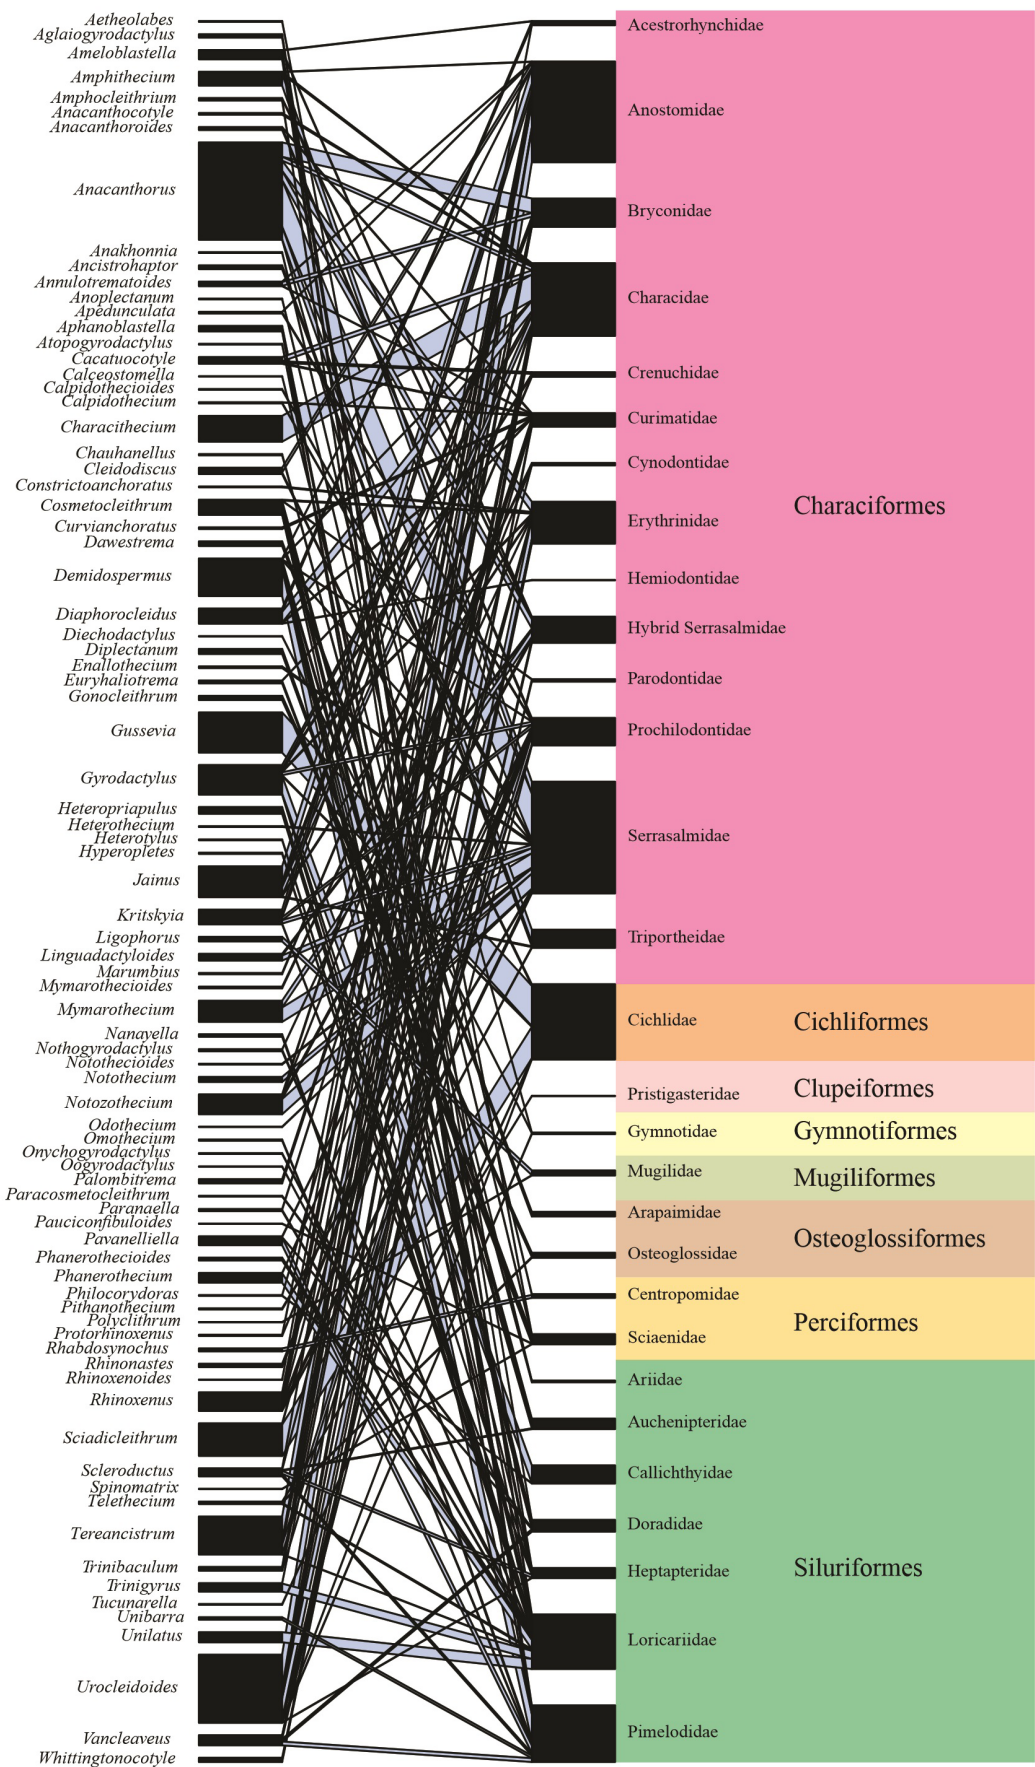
Aetheolabes
Aglaiogyrodactylus
Ameloblastella
Amphithecium
Amphocleithrium
Anacanthocotyle
Anacanthoroides
Anacanthorus
Anakhonnia
Ancistrohaptor
Annulotrematoides
Anoplectanum
Apedunculata
Aphanoblastella
Atopogyrodactylus
Cacatuocotyle
Calceostomella
Calpidothecioides
Calpidothecium
Characithecium
Chauhanellus
Cleidodiscus
Constrictoanchoratus
Cosmetocleithrum
Curvianchoratus
Dawestrema
Demidospermus
Diaphorocleidus
Diechodactylus
Diplectanum
Enallothecium
Euryhaliotrema
Gonocleithrum
Gussevia
Gyrodactylus
Heteropriapulus
Heterothecium
Heterotylus
Hyperopletes
Jainus
Kritskyia
Ligophorus
Linguadactyloides
Marumbius
Mymarothecioides
Mymarothecium
Nanayella
Nothogyrodactylus
Notothecioides
Notothecium
Notozothecium
Odothecium
Omothecium
Onychogyrodactylus
Oögyrodactylus
Palombitrema
Paracosmetocleithrum
Paranaella
Pauciconfibuloides
Pavanelliella
Phanerothecioides
Phanerothecium
Philocorydoras
Pithanothecium
Polyclithrum
Protorhinoxenus
Rhabdosynochus
Rhinonastes
Rhinoxenoides
Rhinoxenus
Sciadicleithrum
Scleroductus
Spinomatrix
Telethecium
Tereancistrum
Trinibaculum
Trinigyrus
Tucunarella
Unibarra
Unilatus
Urocleidoides
Vancleaveus
Whittingtonocotyle

Acestrorhynchidae
Anostomidae
Bryconidae
Characidae
Crenuchidae
Curimatidae
Cynodontidae
Erythrinidae
Hemiodontidae
Hybrid Serrasalmidae
Parodontidae
Prochilodontidae
Serrasalmidae
Triportheidae
Characiformes
Cichlidae
Cichliformes
Pristigasteridae
Clupeiformes
Gymnotidae
Gymnotiformes
Mugilidae
Mugiliformes
Arapaimidae
Osteoglossidae
Osteoglossiformes
Centropomidae
Sciaenidae
Perciformes
Ariidae
Auchenipteridae
Callichthyidae
Doradidae
Heptapteridae
Loricariidae
Pimelodidae
Siluriformes